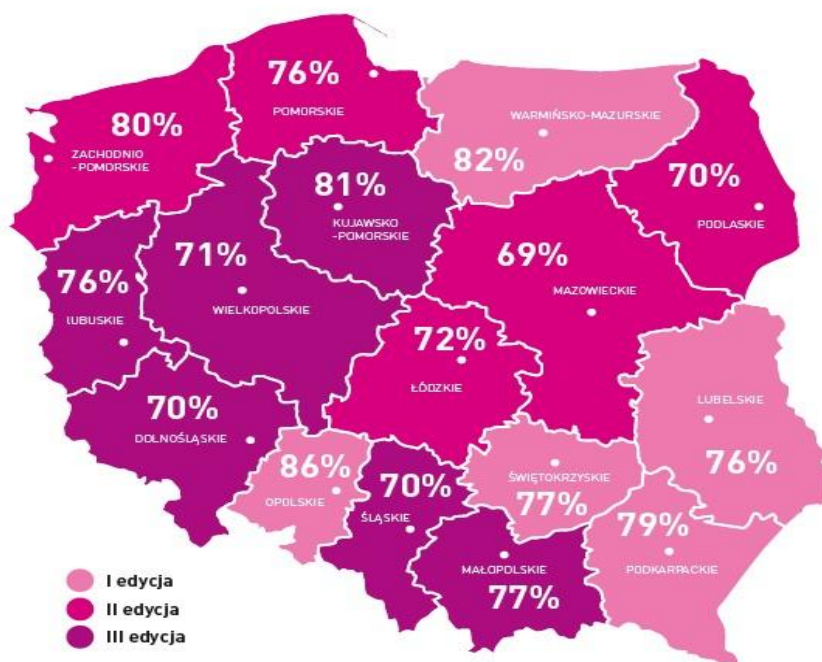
76%
POMORSKIE

80%
ZACHODNIO -POMORSKIE

WARMIŃSKO-MAZURSKIE
82%

81%
KUJAWSKO -POMORSKIE

70%
PODLASKIE

76%
LUBUSKIE

71%
WIELKOPOLSKIE

69%
MAZOWIECKIE

72%
ŁÓDZKIE

70%
DOLNOŚLĄSKIE

LUBELSKIE
76%

86%
OPOLSKIE

70%
ŚLĄSKIE

ŚWIĘTOKRZYSKIE
77%

79%
PODKARPACKIE

MAŁOPOLSKIE
77%

I edycja
II edycja
III edycja